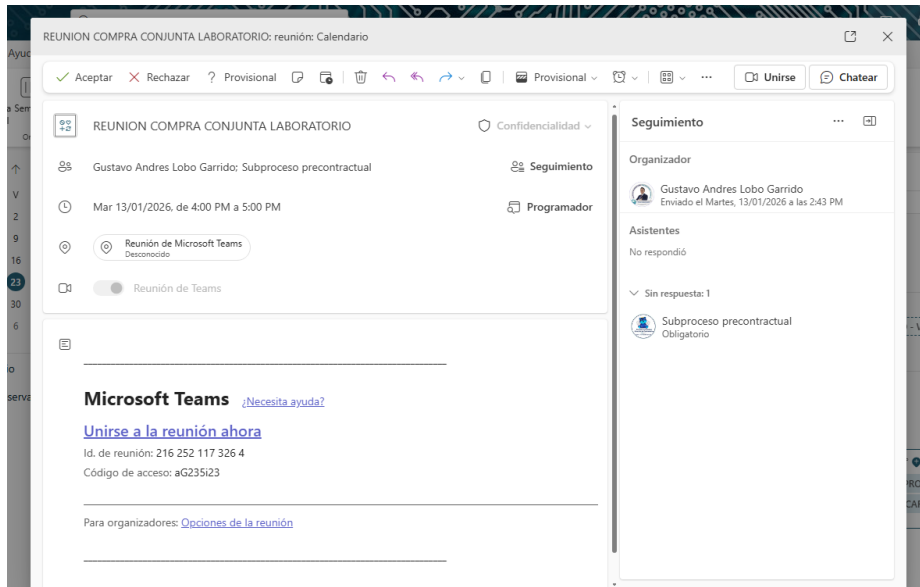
REUNION COMPRA CONJUNTA LABORATORIO: reunión: Calendario

✓ Aceptar ✕ Rechazar ? Provisional Provisional Unirse Chatear

REUNION COMPRA CONJUNTA LABORATORIO
Confidencialidad

Gustavo Andres Lobo Garrido; Subproceso precontractual
Seguimiento

Mar 13/01/2026, de 4:00 PM a 5:00 PM
Programador

Reunión de Microsoft Teams
Desconocido

Reunión de Teams

Microsoft Teams ¿Necesita ayuda?

Unirse a la reunión ahora

Id. de reunión: 216 252 117 326 4

Código de acceso: aG235i23

Para organizadores: Opciones de la reunión

Seguimiento

Organizador

Gustavo Andres Lobo Garrido
Enviado el Martes, 13/01/2026 a las 2:43 PM

Asistentes

No respondió

Sin respuesta: 1

Subproceso precontractual
Obligatorio